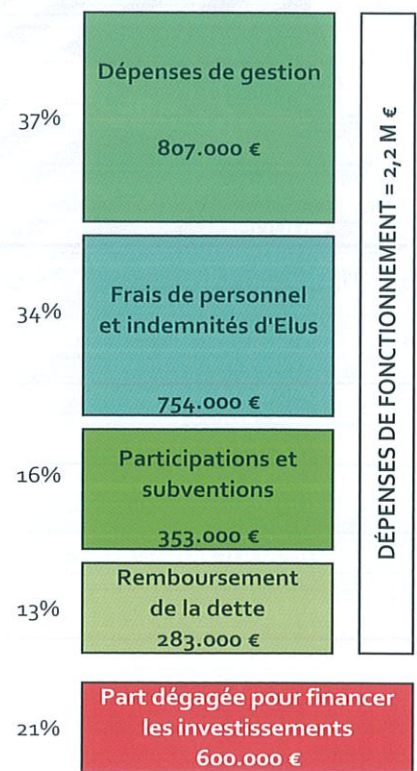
37%
Dépenses de gestion
807.000 €

34%
Frais de personnel et indemnités d'Elus
754.000 €

16%
Participations et subventions
353.000 €

13%
Remboursement de la dette
283.000 €

DÉPENSES DE FONCTIONNEMENT = 2,2 M €

21%
Part dégagée pour financer les investissements
600.000 €